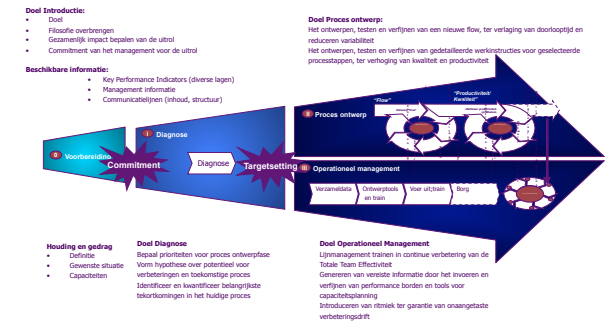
Doel Introductie:
- Doel
- Filosofie overbrengen
- Gezamenlijk impact bepalen van de uitrol
- Commitment van het management voor de uitrol

Beschikbare informatie:
- Key Performance Indicators (diverse lagen)
- Management informatie
- Communicatielijnen (inhoud, structuur)

Doel Proces ontwerp:
Het ontwerpen, testen en verfijnen van een nieuwe flow, ter verlaging van doorlooptijd en reduceren variabiliteit
Het ontwerpen, testen en verfijnen van gedetailleerde werkinstructies voor geselecteerde processtappen, ter verhoging van kwaliteit en productiviteit

0 Voorbereiding
Commitment
I Diagnose
Diagnose
Targetsetting
II Proces ontwerp
"Flow"
"Productiviteit/ Kwaliteit"
III Operationeel management
Verzameldata
Ontwerptools en train
Voer uit;train
Borg

Houding en gedrag
- Definitie
- Gewenste situatie
- Capaciteiten

Doel Diagnose
Bepaal prioriteiten voor proces ontwerpfase
Vorm hypothese over potentieel voor verbeteringen en toekomstige proces
Identificeer en kwantificeer belangrijkste tekortkomingen in het huidige proces

Doel Operationeel Management
Lijnmanagement trainen in continue verbetering van de Totale Team Effectiviteit
Genereren van vereiste informatie door het invoeren en verfijnen van performance borden en tools voor capaciteitsplanning
Introduceren van ritmiek ter garantie van onaangetaste verbeteringsdrift